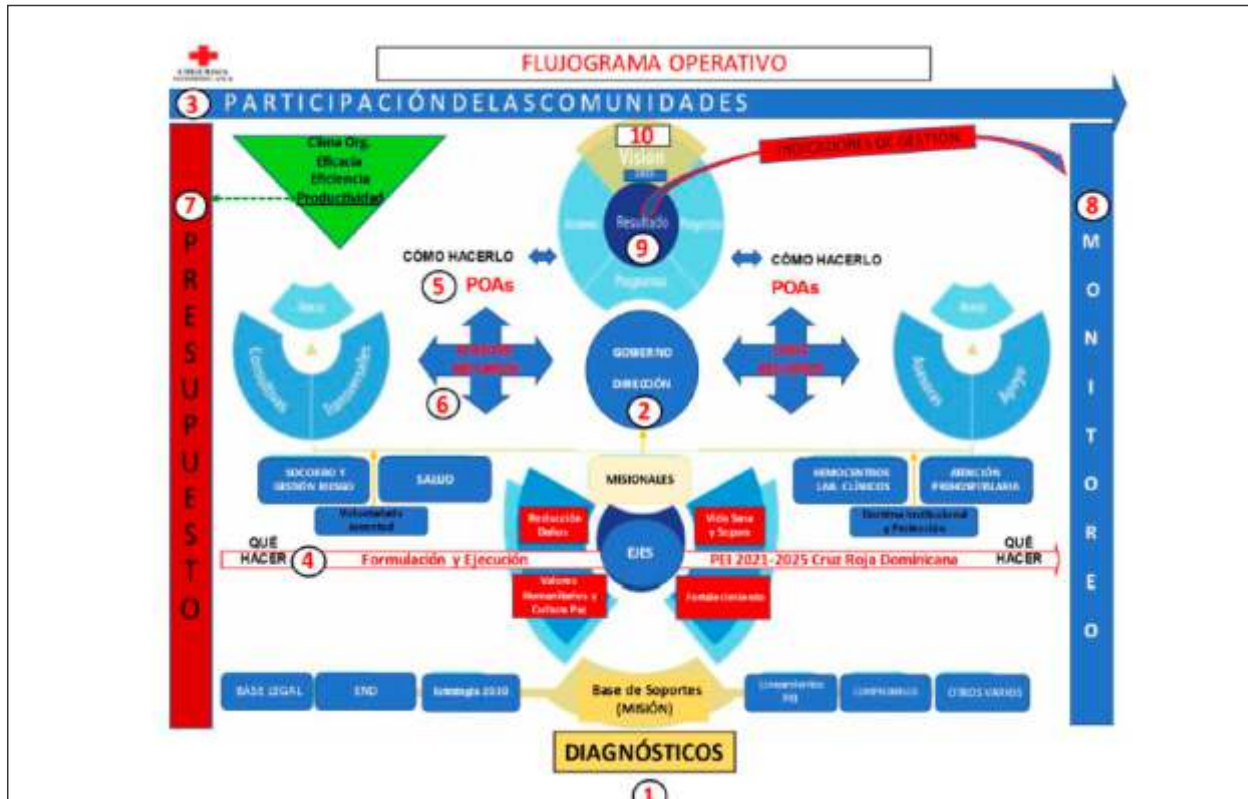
FLUJOGRAMA OPERATIVO

3 PARTICIPACIÓNDELASCOMUNIDADES

Clima Org.
Eficacia
Eficiencia
Productividad

7

P R E S U P U E S T O

10
Visión
2025

INDICADORES DE GESTIÓN

Resultado
9

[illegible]
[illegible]
Programas

8

M O N I T O R E O

CÓMO HACERLO
5 POAs

CÓMO HACERLO
POAs

GOBIERNO
DIRECCIÓN
2

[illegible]
6

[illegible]

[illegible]
Consultivos
Estratégicos

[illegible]
Asesores
Apoyo

SOCORRO Y GESTIÓN RIESGO
SALUD
Voluntariado Juventud

MISIONALES

HEMOCENTROS LAB. CLÍNICOS
ATENCIÓN PRIMARIA
Doctrina Institucional y Protección

Reducción Daños
Vida Sana y Segura

QUÉ HACER 4 Formulación y Ejecución
EJES
PEI 2021-2025 Cruz Roja Dominicana QUÉ HACER

Valores Humanitarios y Cultura Paz
Fortalecimiento

BASE LEGAL
END
Estrategia 2030
Base de Soportes (MISIÓN)
Lineamientos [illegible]
COMPROMISOS
OTROS VARIOS

DIAGNÓSTICOS
1